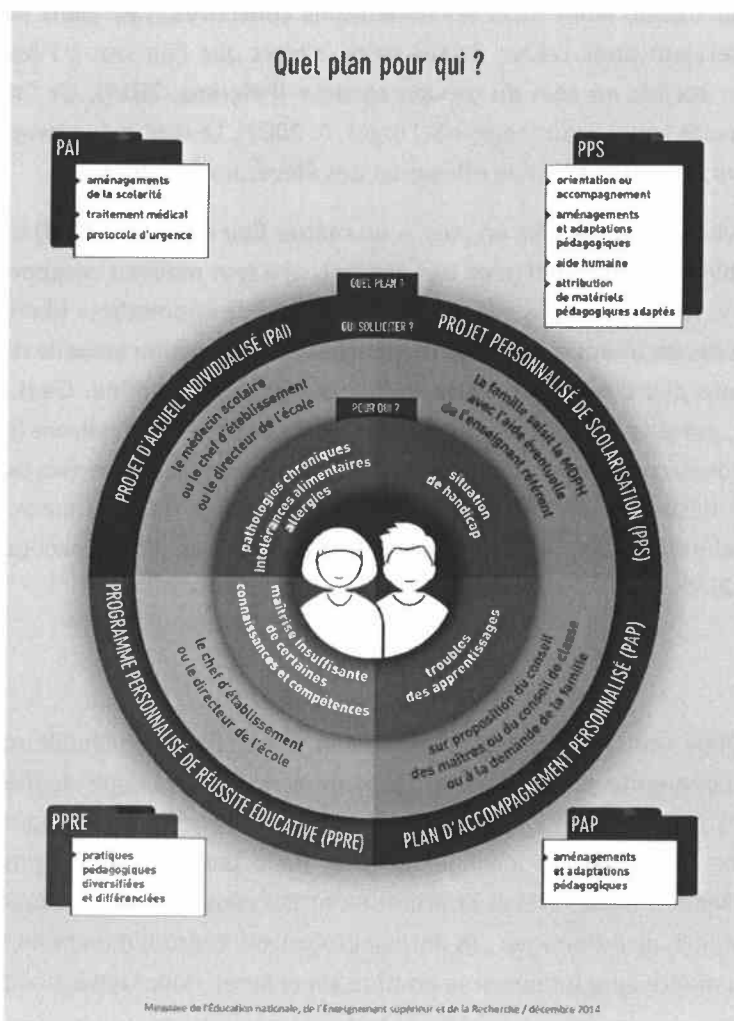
Quel plan pour qui ?

PAI
aménagements de la scolarité
traitement médical
protocole d'urgence

PPS
orientation ou accompagnement
aménagements et adaptations pédagogiques
aide humaine
attribution de matériels pédagogiques adaptés

QUEL PLAN ?
QUI SOLLICITER ?
POUR QUI ?

PROJET D'ACCUEIL INDIVIDUALISÉ (PAI)
PROJET PERSONNALISÉ DE SCOLARISATION (PPS)
PLAN D'ACCOMPAGNEMENT PERSONNALISÉ (PAP)
PROGRAMME PERSONNALISÉ DE RÉUSSITE ÉDUCATIVE (PPRE)

le médecin scolaire ou le chef d'établissement ou le directeur de l'école
la famille saisit la MDPH avec l'aide éventuelle de l'enseignant référent
sur proposition du conseil des maîtres ou du conseil de classe ou à la demande de la famille
le chef d'établissement ou le directeur de l'école

pathologies chroniques intolérances alimentaires allergies
situation de handicap
troubles des apprentissages
maîtrise insuffisante de certaines connaissances et compétences

PPRE
pratiques pédagogiques diversifiées et différenciées

PAP
aménagements et adaptations pédagogiques

Ministère de l'Éducation nationale, de l'Enseignement supérieur et de la Recherche / décembre 2014